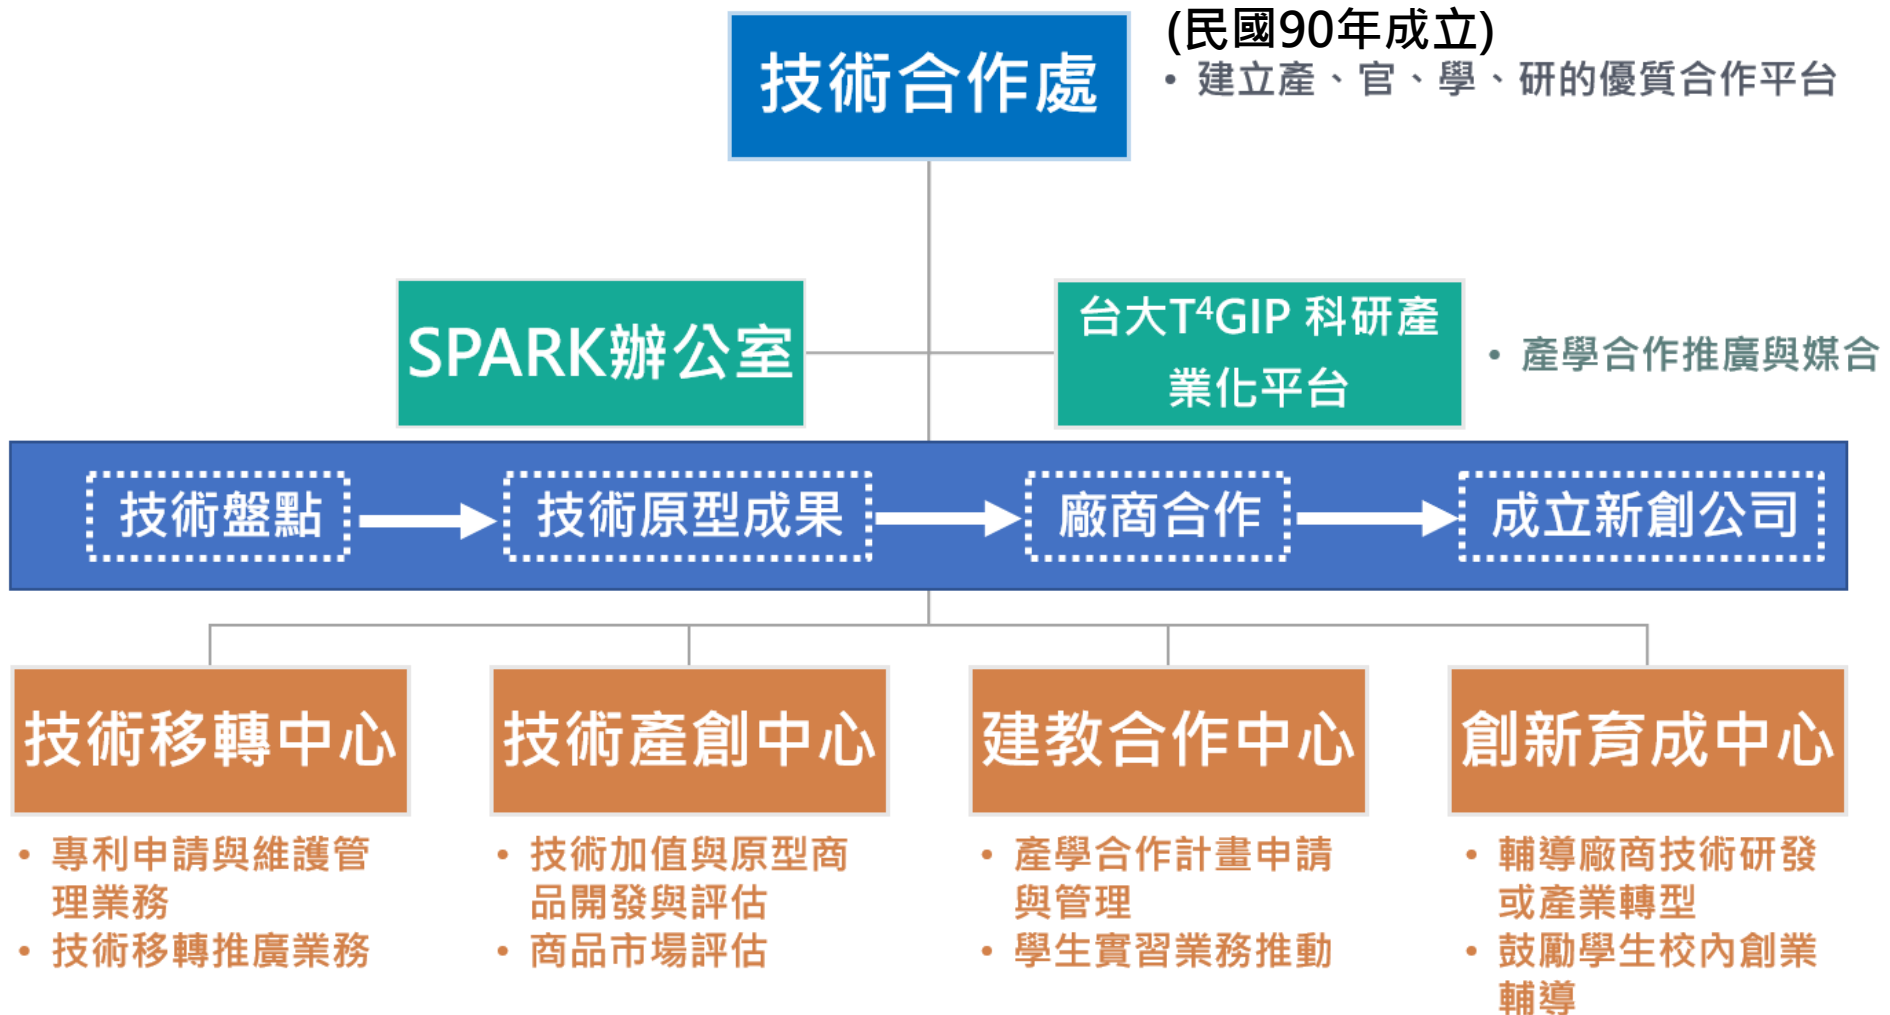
技術合作處

(民國90年成立)
• 建立產、官、學、研的優質合作平台

SPARK辦公室

台大$T^4$GIP 科研產業化平台

• 產學合作推廣與媒合

技術盤點 → 技術原型成果 → 廠商合作 → 成立新創公司

技術移轉中心
• 專利申請與維護管理業務
• 技術移轉推廣業務

技術產創中心
• 技術加值與原型商品開發與評估
• 商品市場評估

建教合作中心
• 產學合作計畫申請與管理
• 學生實習業務推動

創新育成中心
• 輔導廠商技術研發或產業轉型
• 鼓勵學生校內創業輔導